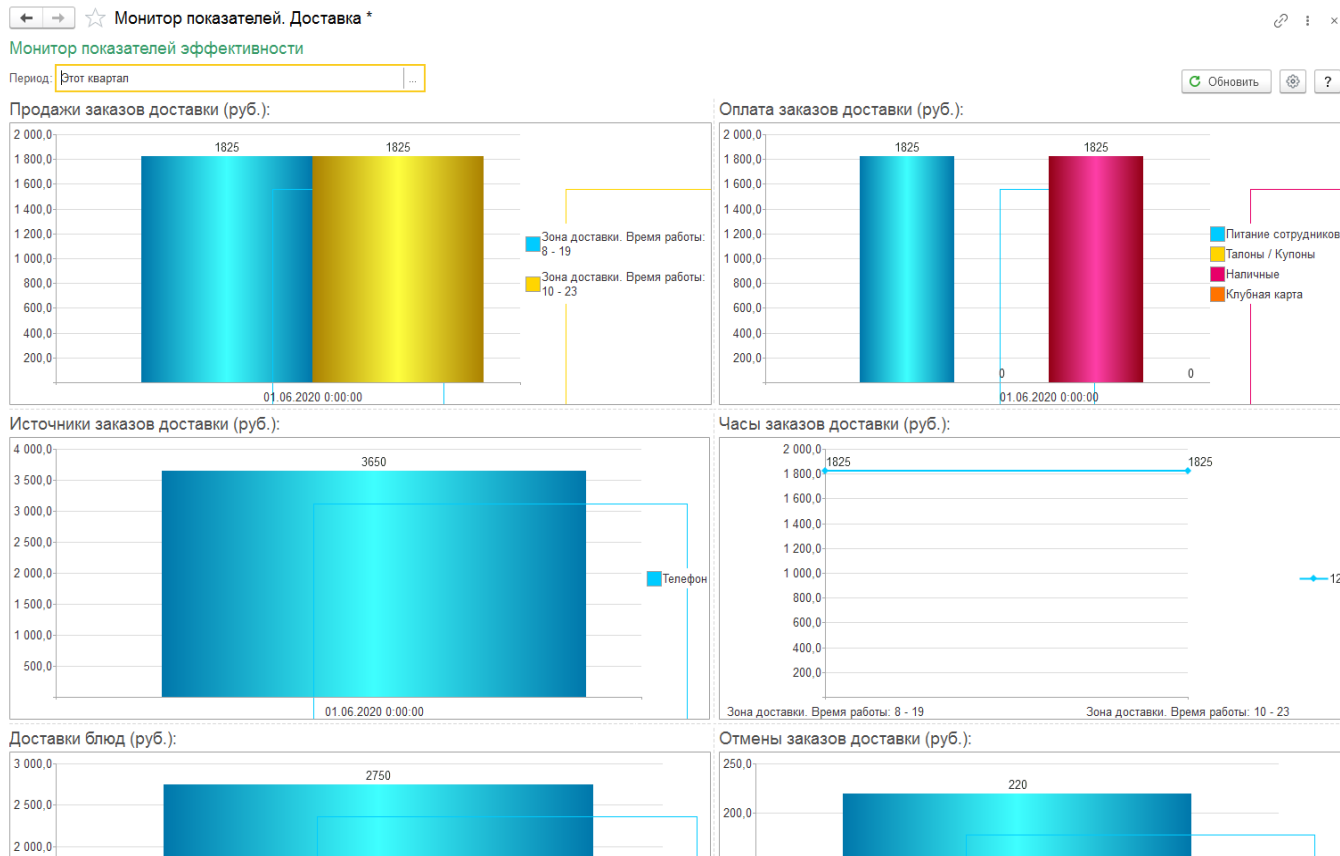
Монитор показателей. Доставка *

Монитор показателей эффективности

Период: Этот квартал ...

Обновить ?

Продажи заказов доставки (руб.):

2 000,0
1 800,0
1 600,0
1 400,0
1 200,0
1 000,0
800,0
600,0
400,0
200,0

1825 1825

01.06.2020 0:00:00

Зона доставки. Время работы: 8 - 19
Зона доставки. Время работы: 10 - 23

Оплата заказов доставки (руб.):

2 000,0
1 800,0
1 600,0
1 400,0
1 200,0
1 000,0
800,0
600,0
400,0
200,0

1825 1825
0 0

01.06.2020 0:00:00

Питание сотрудников
Талоны / Купоны
Наличные
Клубная карта

Источники заказов доставки (руб.):

4 000,0
3 500,0
3 000,0
2 500,0
2 000,0
1 500,0
1 000,0
500,0

3650

01.06.2020 0:00:00

Телефон

Часы заказов доставки (руб.):

2 000,0
1 800,0
1 600,0
1 400,0
1 200,0
1 000,0
800,0
600,0
400,0
200,0

1825 1825

Зона доставки. Время работы: 8 - 19
Зона доставки. Время работы: 10 - 23

12

Доставки блюд (руб.):

3 000,0
2 500,0
2 000,0

2750

Отмены заказов доставки (руб.):

250,0
200,0

220